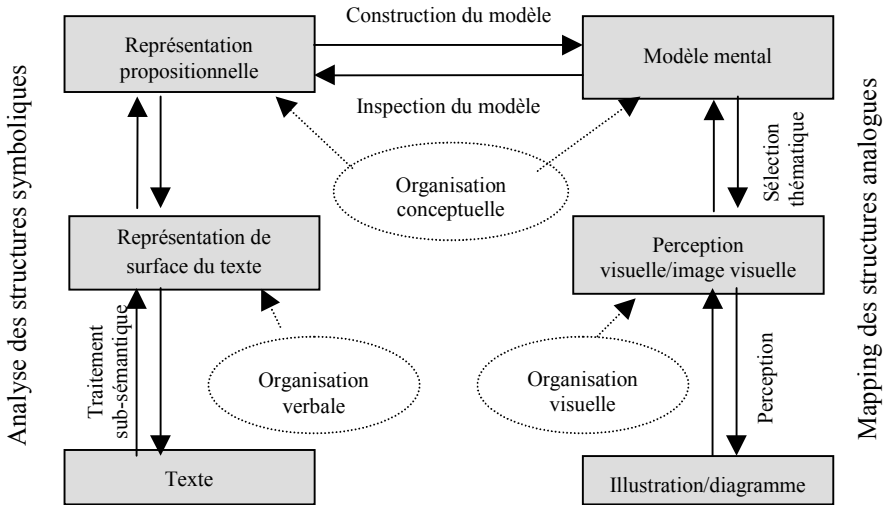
Analyse des structures symboliques

Représentation propositionnelle

Construction du modèle

Inspection du modèle

Modèle mental

Mapping des structures analogues

Sélection thématique

Organisation conceptuelle

Représentation de surface du texte

Perception visuelle/image visuelle

Traitement sub-sémantique

Organisation verbale

Organisation visuelle

Perception

Texte

Illustration/diagramme